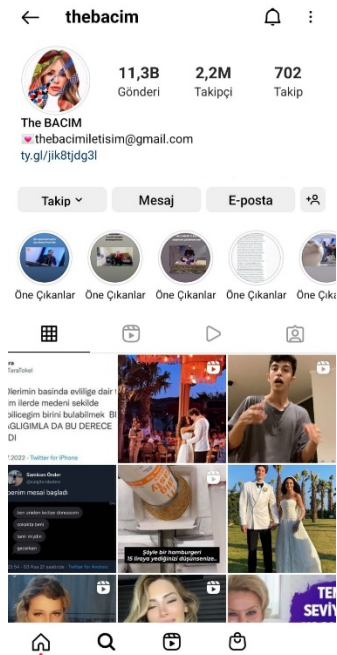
thebacim

11,3B Gönderi
2,2M Takipçi
702 Takip

The BACIM
thebacimiletisim@gmail.com
ty.gl/jik8tjdg3l

Takip
Mesaj
E-posta

Öne Çıkanlar
Öne Çıkanlar
Öne Çıkanlar
Öne Çıkanlar
Öne Çık

TaraToket
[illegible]lerimin basinda evliliğe dair
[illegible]m ilerde medeni sekilde
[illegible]bilecegim birini bulabilmek Bİ
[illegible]AĞLIGIMLA DA BU DERECE
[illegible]DI
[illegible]2022 · Twitter for iPhone

Şapkacı Önder
benim mesai başladı
ben vraden terkse donuyom
yasakla beni
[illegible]
gecenlen

Şöyle bir hamburgeri 15 liraya yediğinizi düşünsenize...

TE
SEVİY